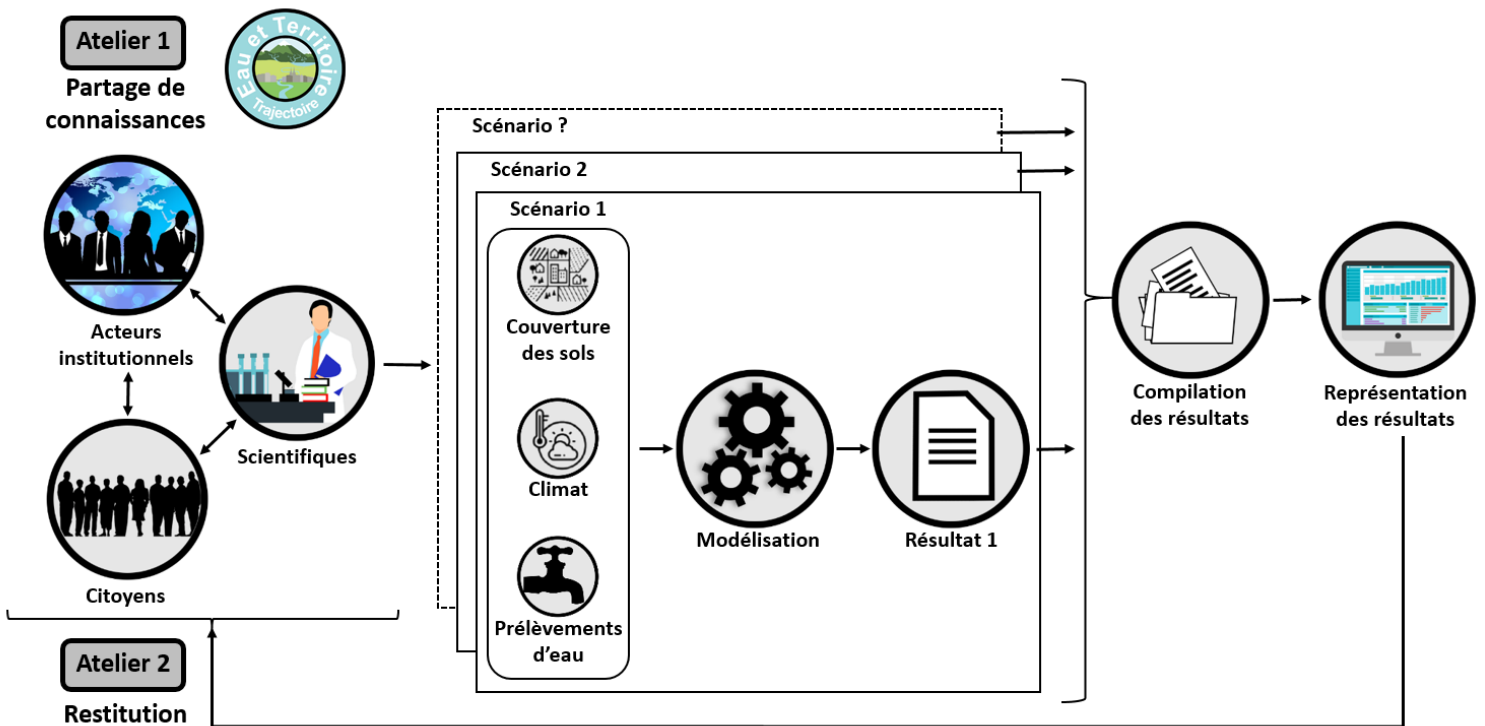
Atelier 1

Partage de connaissances

Eau et Territoire

Trajectoire

Acteurs institutionnels

Scientifiques

Citoyens

Scénario ?

Scénario 2

Scénario 1

Couverture des sols

Climat

Prélèvements d'eau

Modélisation

Résultat 1

Compilation des résultats

Représentation des résultats

Atelier 2

Restitution